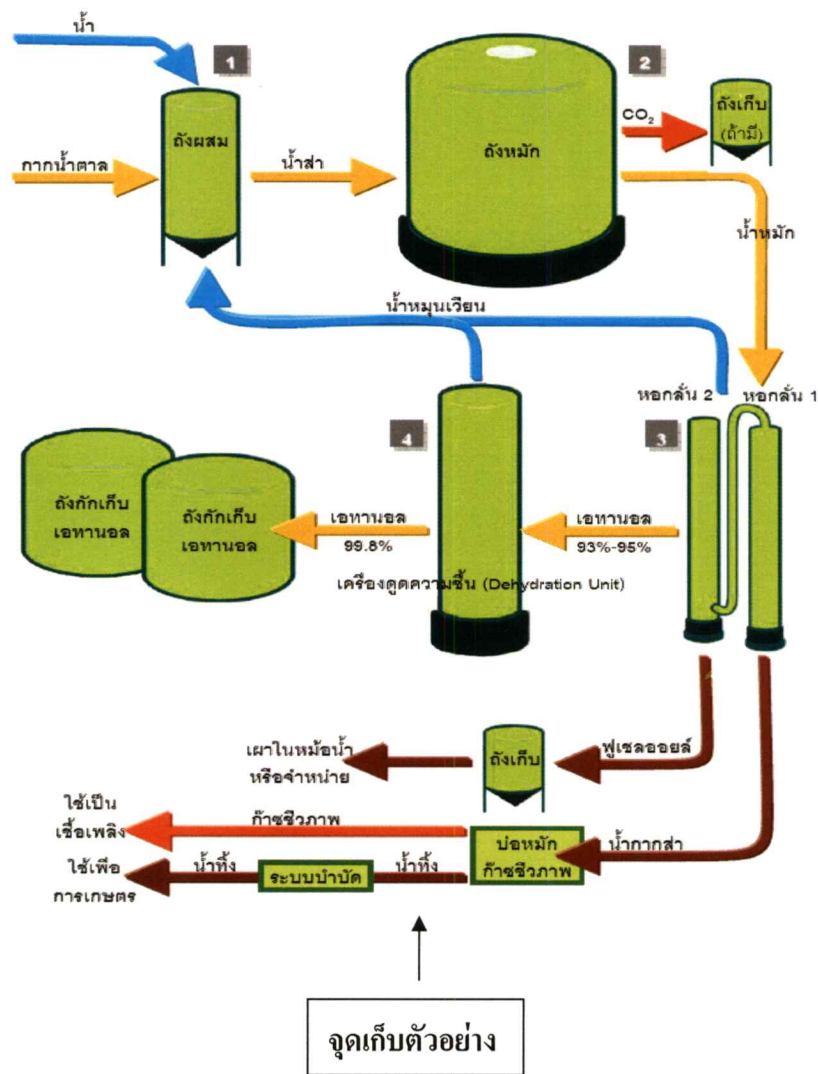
น้ำ

1

ถังผสม

กากน้ำตาล

น้ำส่า

2

ถังหมัก

$CO_2$

ถังเก็บ (ถ้ามี)

น้ำหมัก

น้ำหมุนเวียน

หอกลั่น 2

หอกลั่น 1

4

3

ถังกักเก็บ เอทานอล

ถังกักเก็บ เอทานอล

เอทานอล 99.8%

เอทานอล 93%-95%

เครื่องดูดความชื้น (Dehydration Unit)

เผาในหม้อน้ำ หรือจำหน่าย

ถังเก็บ

ฟูเซลออยล์

ใช้เป็น เชื้อเพลิง

ก๊าซชีวภาพ

บ่อหมัก ก๊าซชีวภาพ

น้ำกากส่า

ใช้เพื่อ การเกษตร

น้ำทิ้ง

ระบบบำบัด

น้ำทิ้ง

จุดเก็บตัวอย่าง